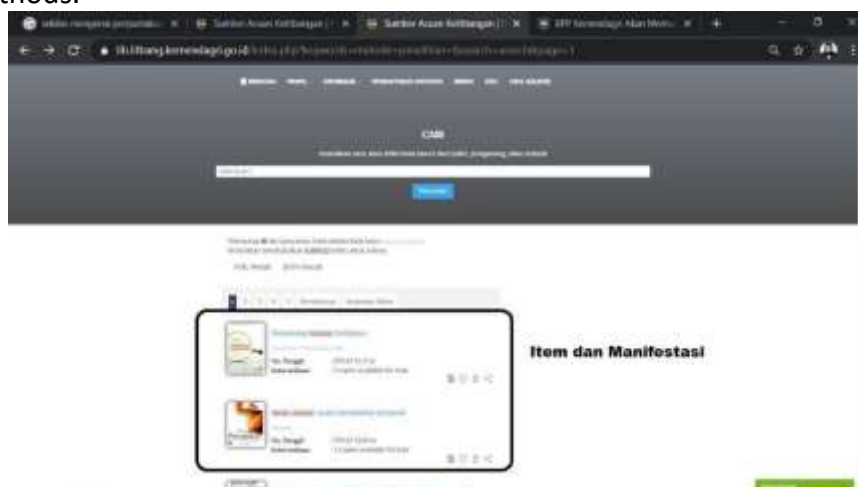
thods.

Sumber Acuan Kelitbangan | × Sumber Acuan Kelitbangan | × SPP Kemendagri Akan Mem × +

litbang.kemendagri.go.id

CARI

Item dan Manifestasi

No. Panggil

Ketersediaan

No. Panggil

Ketersediaan